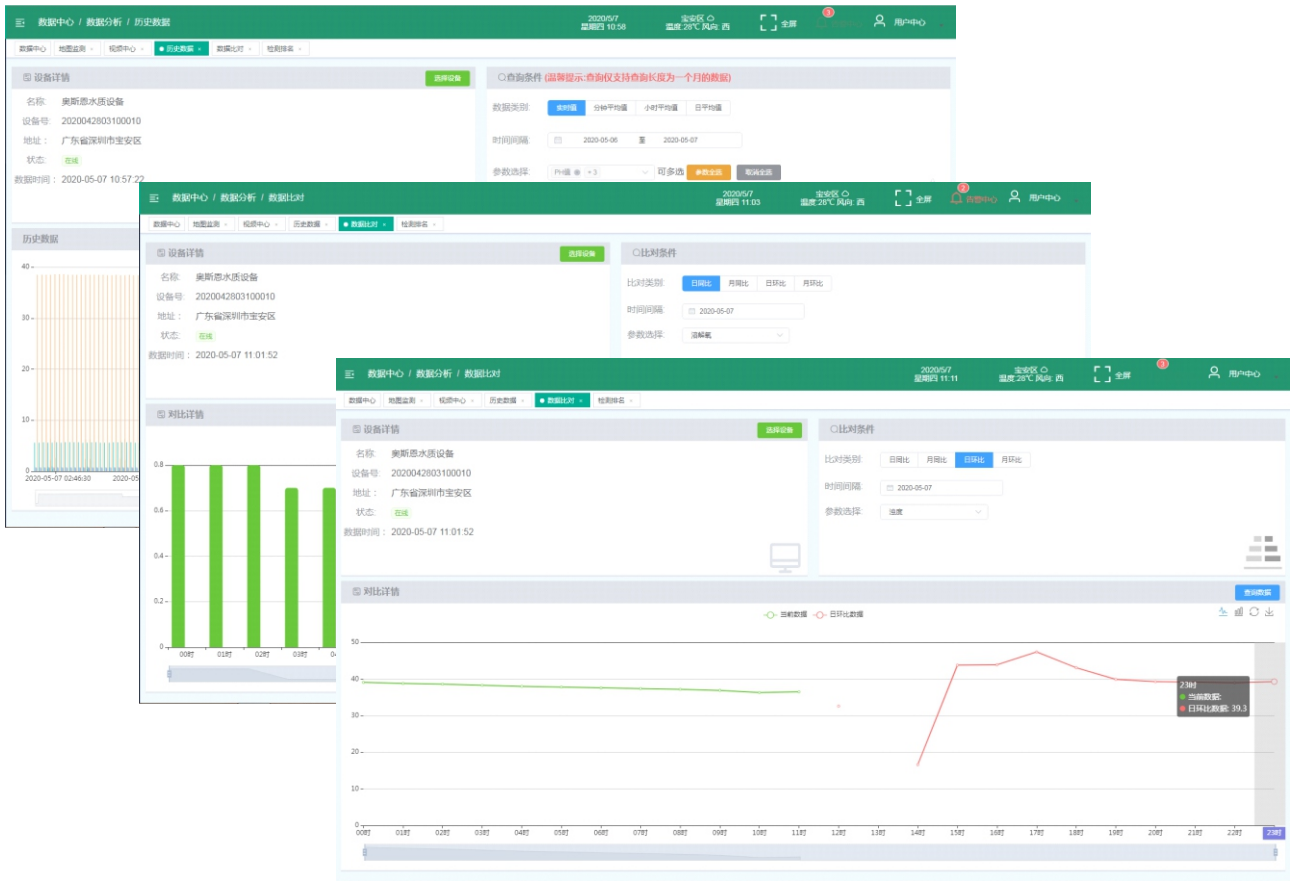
数据中心 / 数据分析 / 历史数据

2020/5/7 星期四 10:58

宝安区 温度:28℃ 风向:西

全屏

3

用户中心

数据中心 地图监测 视频中心 历史数据 数据比对 检测排名

设备详情

选择设备

名称 奥斯恩水质设备

设备号 2020042803100010

地址 广东省深圳市宝安区

状态 在线

数据时间 2020-05-07 10:57:22

查询条件 (温馨提示:查询仅支持查询长度为一个月的数据)

数据类别 实时值 分钟平均值 小时平均值 日平均值

时间间隔 2020-05-06 至 2020-05-07

参数选择 PH值 +3 可多选 参数全选 取消全选

历史数据

40
30
20
10
0

2020-05-07 02:46:30 2020-

数据中心 / 数据分析 / 数据比对

2020/5/7 星期四 11:03

宝安区 温度:28℃ 风向:西

全屏

2 告警中心

用户中心

数据中心 地图监测 视频中心 历史数据 数据比对 检测排名

设备详情

选择设备

名称: 奥斯恩水质设备

设备号: 2020042803100010

地址: 广东省深圳市宝安区

状态: 在线

数据时间: 2020-05-07 11:01:52

比对条件

比对类别 日同比 月同比 日环比 月环比

时间间隔 2020-05-07

参数选择 溶解氧

对比详情

0.8
0.6
0.4
0.2
0

00时 01时 02时 03时 04

数据中心 / 数据分析 / 数据比对

2020/5/7 星期四 11:11

宝安区 温度:28℃ 风向:西

全屏

3

用户中心

数据中心 地图监测 视频中心 历史数据 数据比对 检测排名

设备详情

选择设备

名称 奥斯恩水质设备

设备号 2020042803100010

地址 广东省深圳市宝安区

状态 在线

数据时间 2020-05-07 11:01:52

比对条件

比对类别 日同比 月同比 日环比 月环比

时间间隔 2020-05-07

参数选择 温度

对比详情

查询数据

当前数据 日环比数据

50
40
30
20
10
0

00时 01时 02时 03时 04时 05时 06时 07时 08时 09时 10时 11时 12时 13时 14时 15时 16时 17时 18时 19时 20时 21时 22时 23时

23时
当前数据:
日环比数据: 39.3